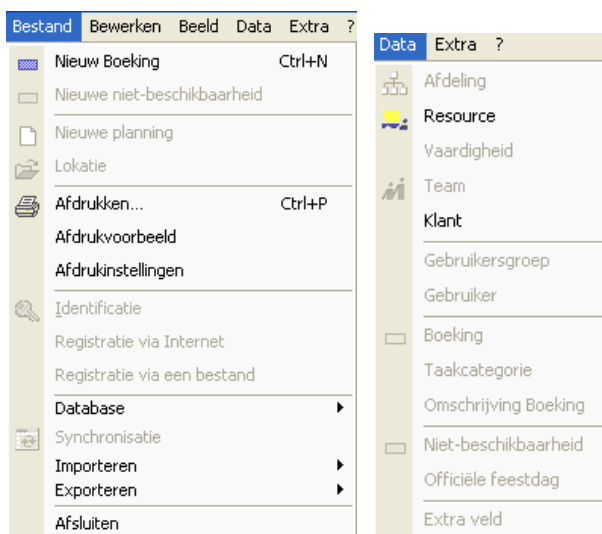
Bestand Bewerken Beeld Data Extra ?

Nieuw Boeking Ctrl+N
Nieuwe niet-beschikbaarheid

Nieuwe planning
Lokatie

Afdrukken... Ctrl+P
Afdrukvoorbeeld
Afdrukinstellingen

Identificatie
Registratie via Internet
Registratie via een bestand

Database
Synchronisatie
Importeren
Exporteren

Afsluiten

Data Extra ?

Afdeling
Resource
Vaardigheid
Team
Klant

Gebruikersgroep
Gebruiker

Boeking
Taakcategorie
Omschrijving Boeking

Niet-beschikbaarheid
Officiële feestdag

Extra veld